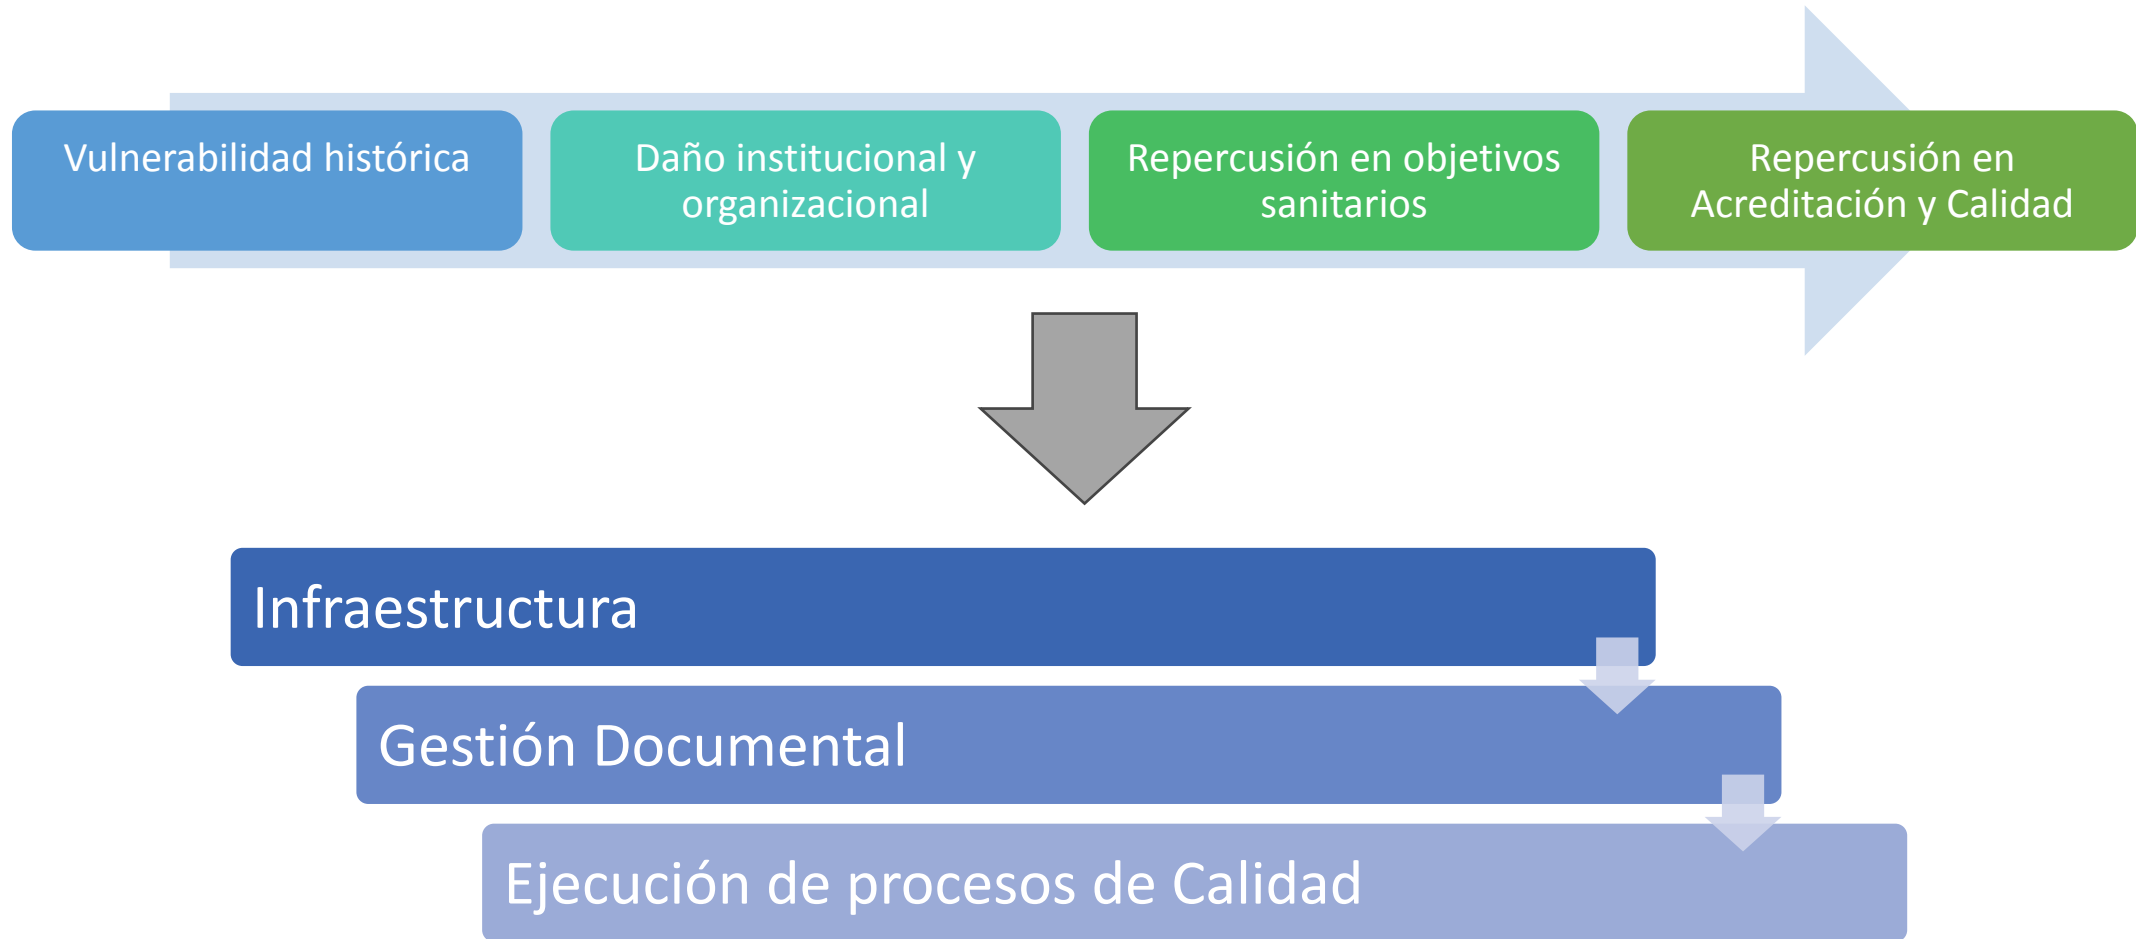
Vulnerabilidad histórica

Daño institucional y organizacional

Repercusión en objetivos sanitarios

Repercusión en Acreditación y Calidad

Infraestructura

Gestión Documental

Ejecución de procesos de Calidad